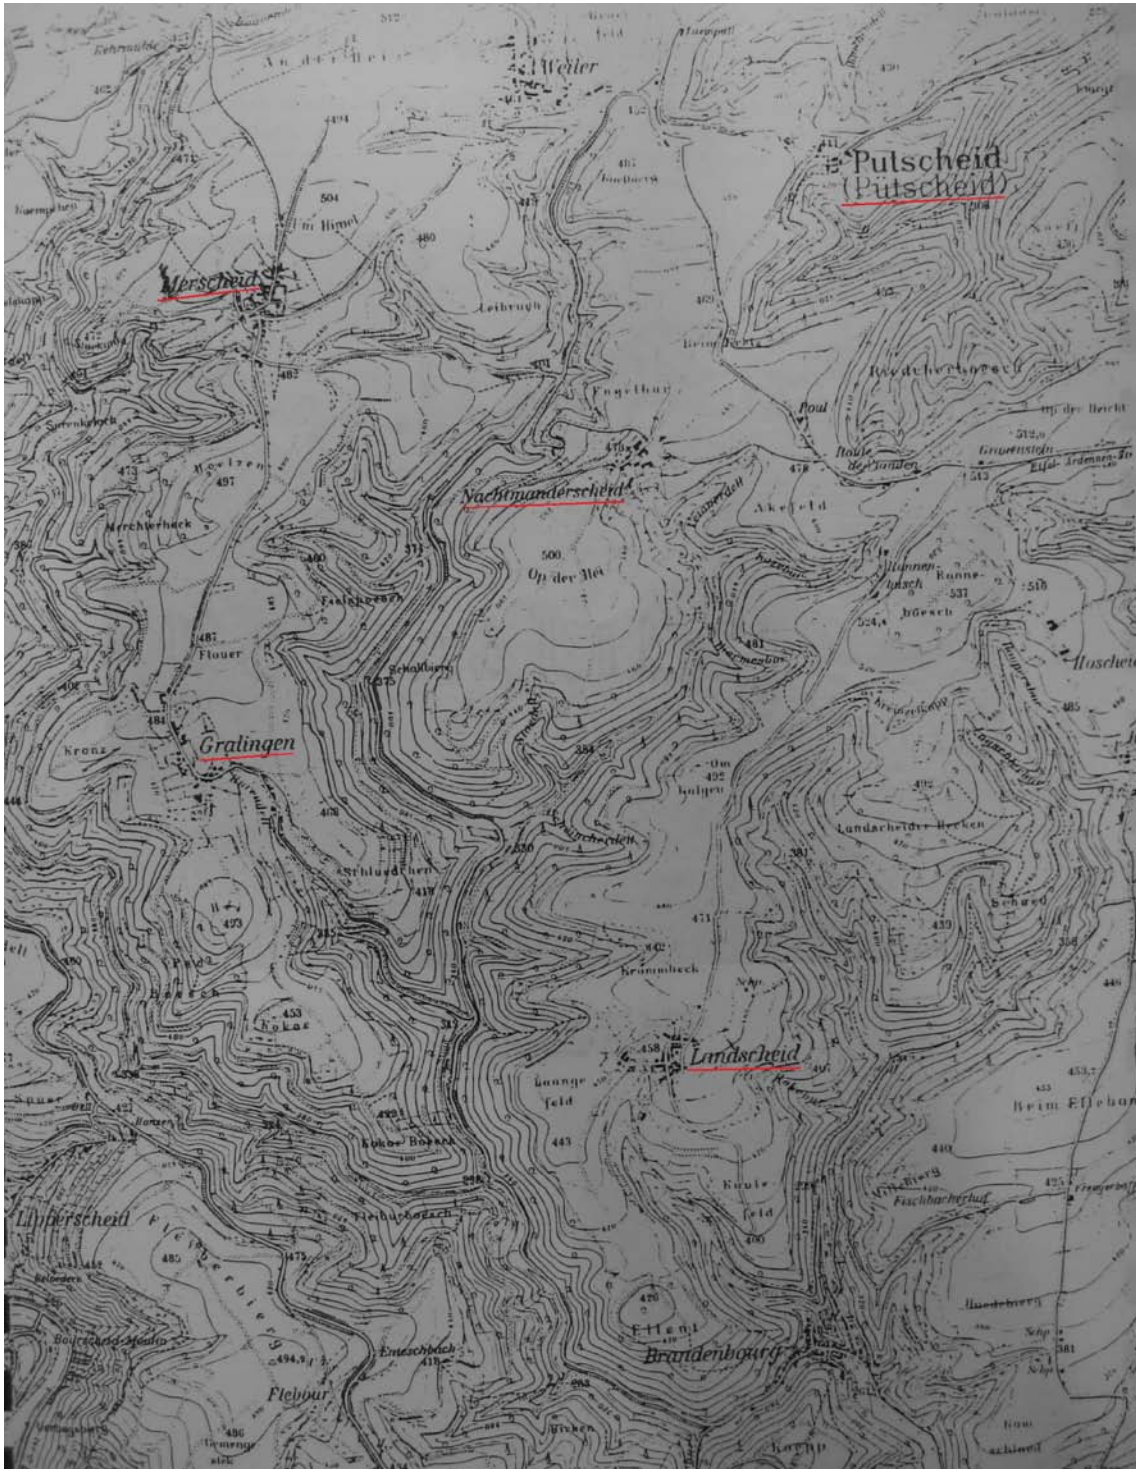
Weiler

Pulscheid
(Pütscheid)

Merscheid

Im Himmel

Leibrugh

Engelhof

Nachtmanderscheid

Op der Hei

Akefeld

Gralingen

Flouer

Kreuz

Landscheid

Lipperscheid

Brandenbourg

Flebour

Emeschbach

Krummbeck

Galgen

Fischbacherhof

Beim Ellebur

Hoscheid

Bonnenbusch

Landscheider Hecken

Schlindchen

Kokar

Heiderbierg

Ellent

Kaulsfeld

Loange feld

504

480

500

497

487

484

493

453

485

494,9

486

458

443

429

471

492

384

481

537

524,4

518

485

492

439

448

453,7

440

425

381

512,0

513

473

451

462

475

418

415

409

411

493